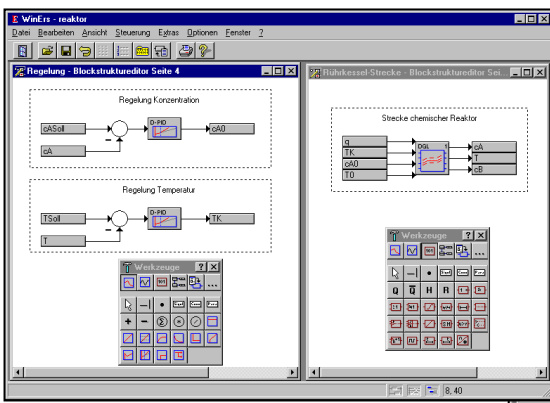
WinErs - reaktor
Datei Bearbeiten Ansicht Steuerung Extras Optionen Fenster ?

Regelung - Blockstruktureditor Seite 4

Regelung Konzentration
cASoll
cA
D-PID
cA0
–

Regelung Temperatur
TSoll
T
D-PID
TK
–

Werkzeuge ? ×
...
+ – Ⓢ Ⓧ ⊘

Rührkessel-Strecke - Blockstruktureditor Sei...

Strecke chemischer Reaktor
q
TK
cA0
T0
DGL
1
2
3
cA
T
cB

Werkzeuge ? ×
...
Q Q̄ H R

8, 40